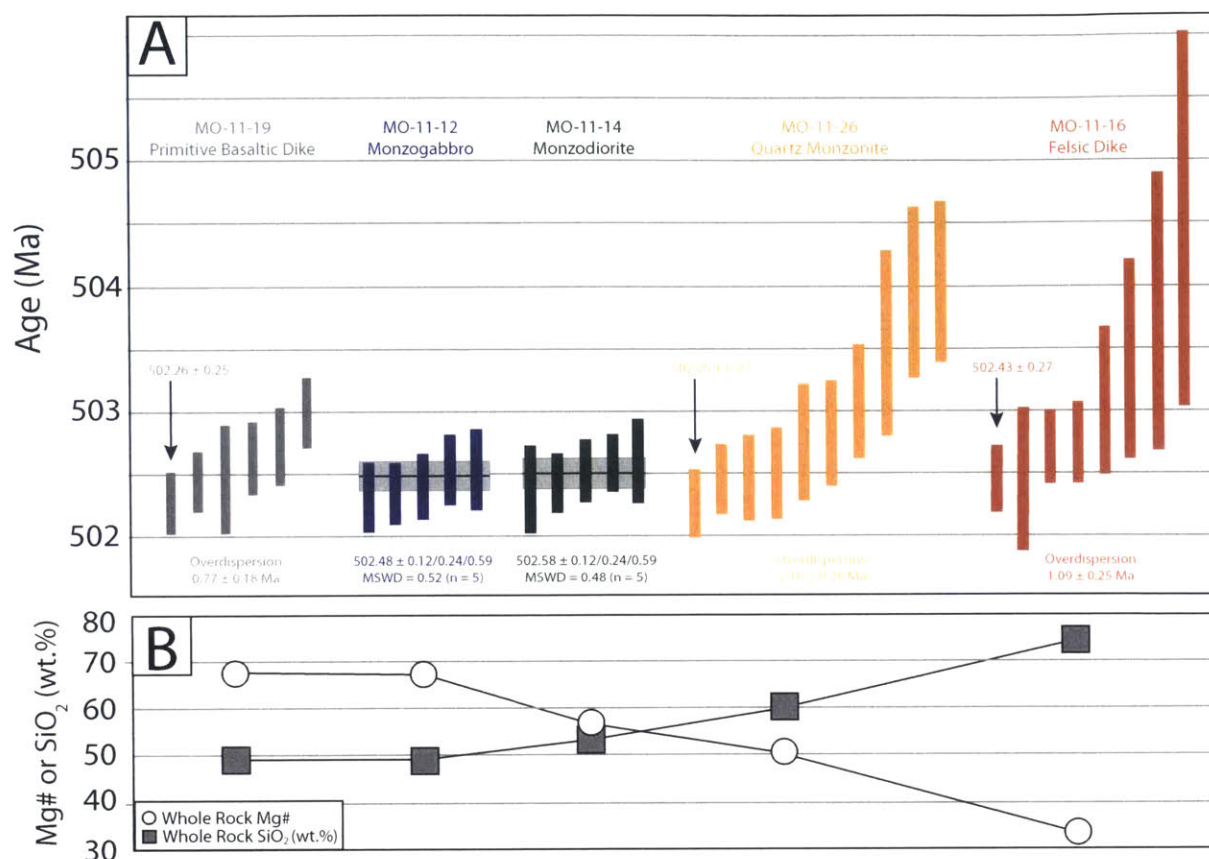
A

Age (Ma)

505
504
503
502

MO-11-19
Primitive Basaltic Dike

MO-11-12
Monzogabbro

MO-11-14
Monzodiorite

MO-11-26
Quartz Monzonite

MO-11-16
Felsic Dike

502.26 ± 0.25

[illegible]

502.43 ± 0.27

Overdispersion
0.77 ± 0.18 Ma

502.48 ± 0.12/0.24/0.59
MSWD = 0.52 (n = 5)

502.58 ± 0.12/0.24/0.59
MSWD = 0.48 (n = 5)

Overdispersion
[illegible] ± 0.26 Ma

Overdispersion
1.09 ± 0.25 Ma

B

Mg# or SiO$_2$ (wt.%)

80
70
60
50
40
30

○ Whole Rock Mg#
■ Whole Rock SiO$_2$ (wt.%)